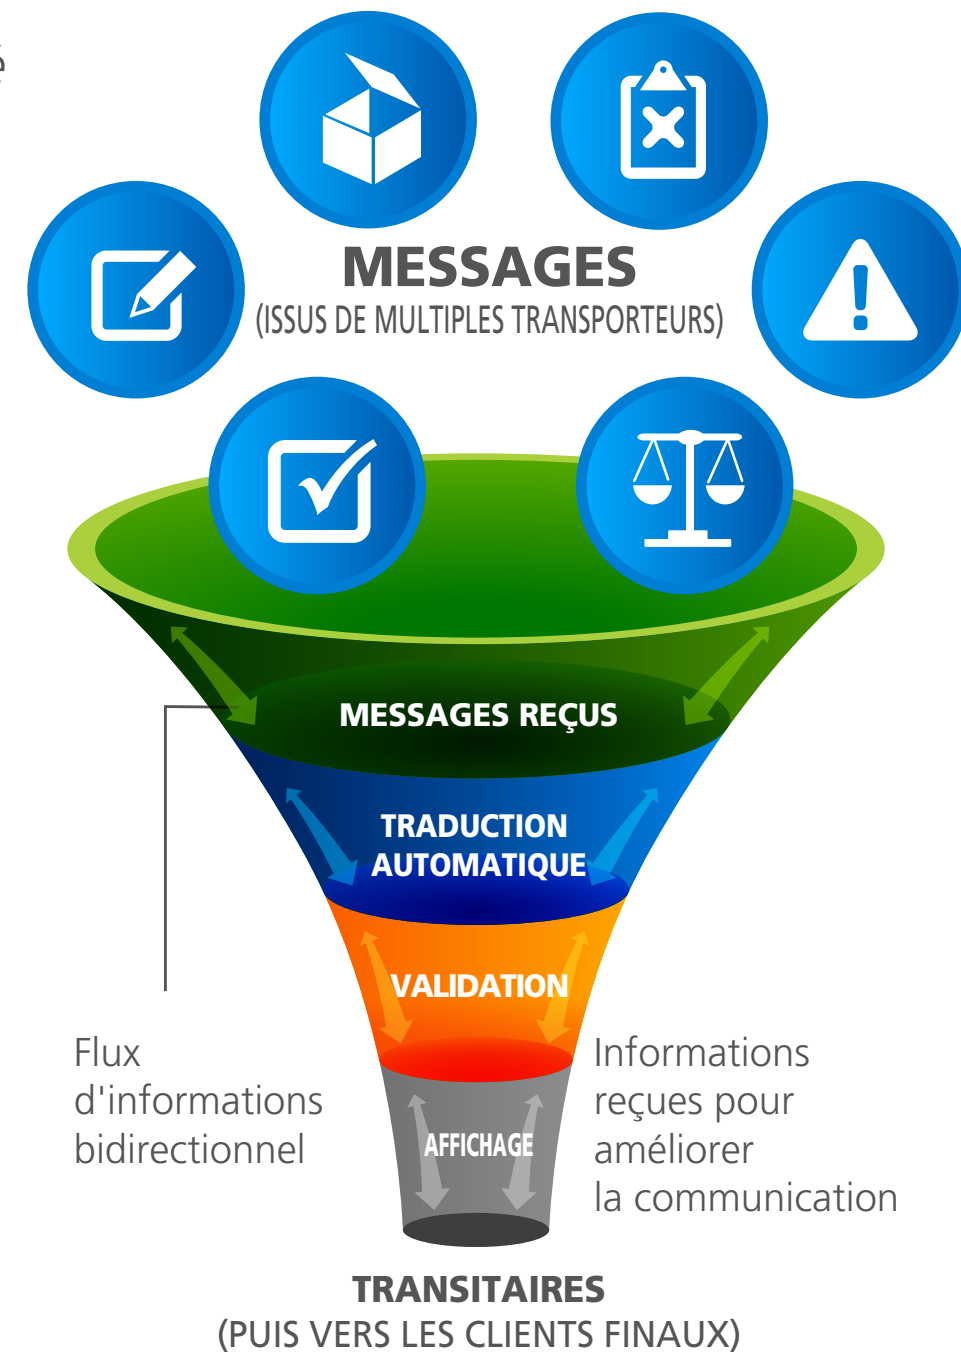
MESSAGES
(ISSUS DE MULTIPLES TRANSPORTEURS)

MESSAGES REÇUS

TRADUCTION AUTOMATIQUE

VALIDATION

AFFICHAGE

Flux d'informations bidirectionnel

Informations reçues pour améliorer la communication

TRANSITAIRES
(PUIS VERS LES CLIENTS FINAUX)